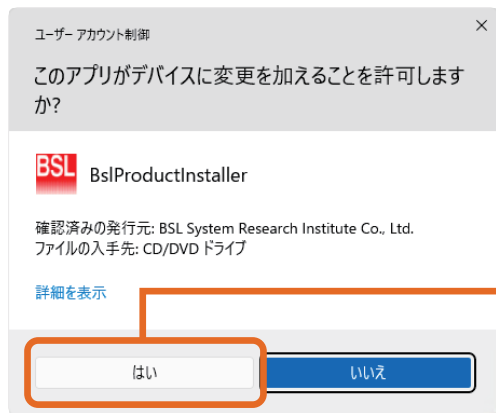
ユーザー アカウント制御

×

このアプリがデバイスに変更を加えることを許可しますか?

BSL

BslProductInstaller

確認済みの発行元: BSL System Research Institute Co., Ltd.
ファイルの入手先: CD/DVD ドライブ

詳細を表示

はい

いいえ